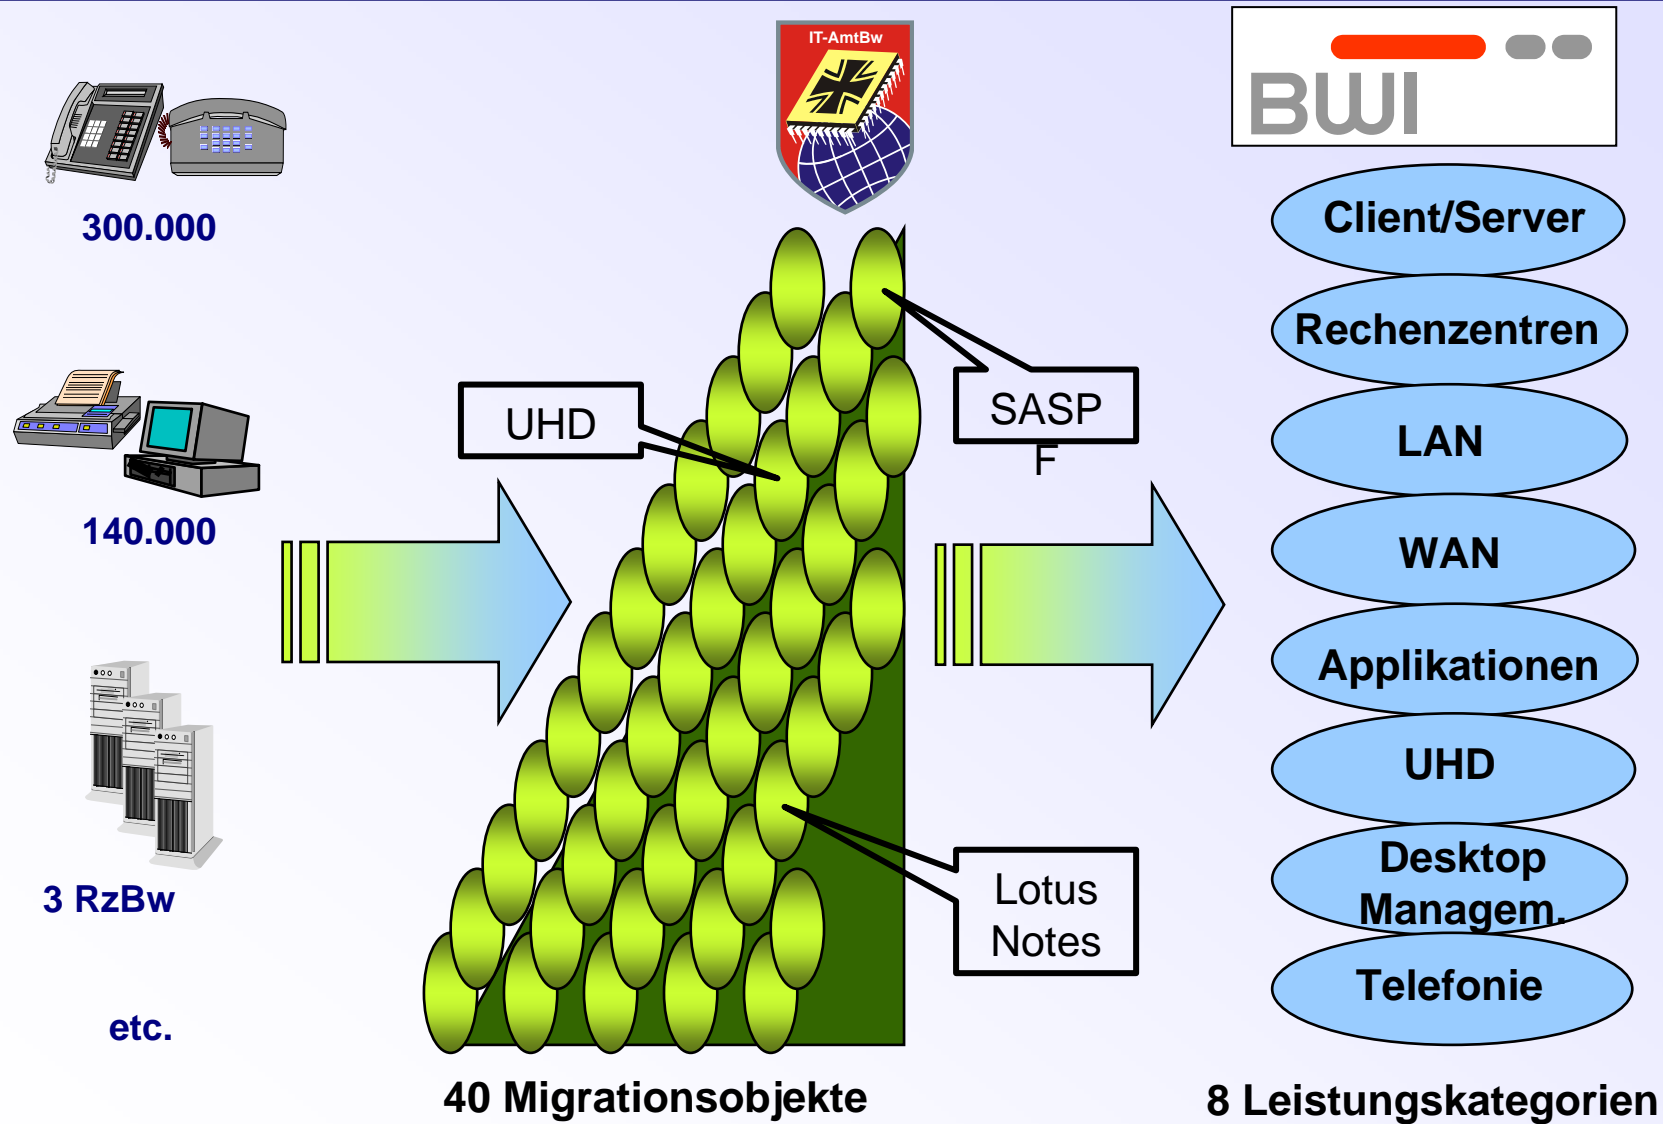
300.000

140.000

3 RzBw

etc.

IT-AmtBw

UHD

SASP F

Lotus Notes

40 Migrationsobjekte

BWI

Client/Server

Rechenzentren

LAN

WAN

Applikationen

UHD

Desktop Managem.

Telefonie

8 Leistungskategorien